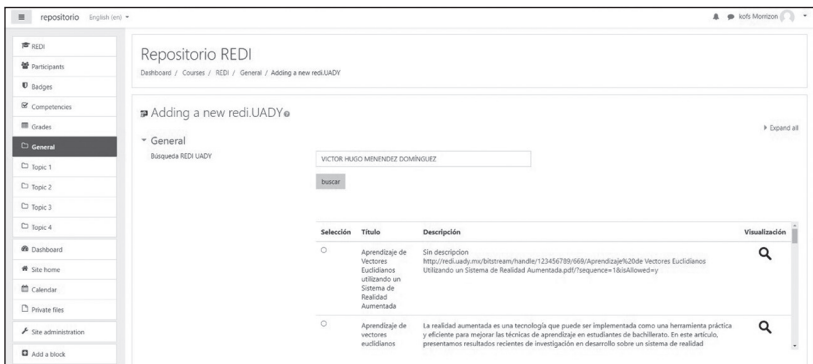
repositorio English (en)

kofs Montizon

REDI
Participants
Badges
Competencies
Grades
General
Topic 1
Topic 2
Topic 3
Topic 4
Dashboard
Site home
Calendar
Private files
Site administration
Add a block

Repositorio REDI

Dashboard / Courses / REDI / General / Adding a new redi.UADY

Adding a new redi.UADY

Expand all

General

Búsqueda REDI UADY

VICTOR HUGO MENENDEZ DOMÍNGUEZ

buscar

| Selección | Título | Descripción | Visualización |
|---|---|---|---|
| ○ | Aprendizaje de Vectores Euclidianos utilizando un Sistema de Realidad Aumentada | Sin descripcion http://redi.uady.mx/bitstream/handle/123456789/669/Aprendizaje%20de Vectores Euclidianos Utilizando un Sistema de Realidad Aumentada.pdf?sequence=1&isAllowed=y | |
| ○ | Aprendizaje de vectores euclidianos | La realidad aumentada es una tecnología que puede ser implementada como una herramienta práctica y eficiente para mejorar las técnicas de aprendizaje en estudiantes de bachillerato. En este artículo, presentamos resultados recientes de investigación en desarrollo sobre un sistema de realidad | |